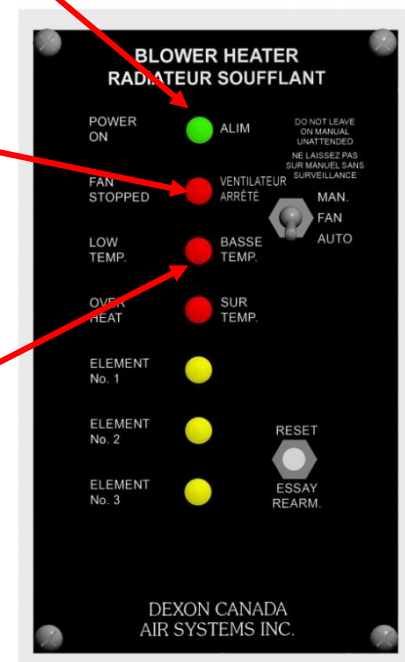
BLOWER HEATER
RADIATEUR SOUFFLANT

POWER ON

ALIM

DO NOT LEAVE ON MANUAL UNATTENDED

NE LAISSEZ PAS SUR MANUEL SANS SURVEILLANCE

FAN STOPPED

VENTILATEUR ARRÊTÉ

MAN.
FAN
AUTO

LOW TEMP.

BASSE TEMP.

OVER HEAT

SUR TEMP.

ELEMENT No. 1

ELEMENT No. 2

RESET

ESSAY REARM.

ELEMENT No. 3

DEXON CANADA
AIR SYSTEMS INC.